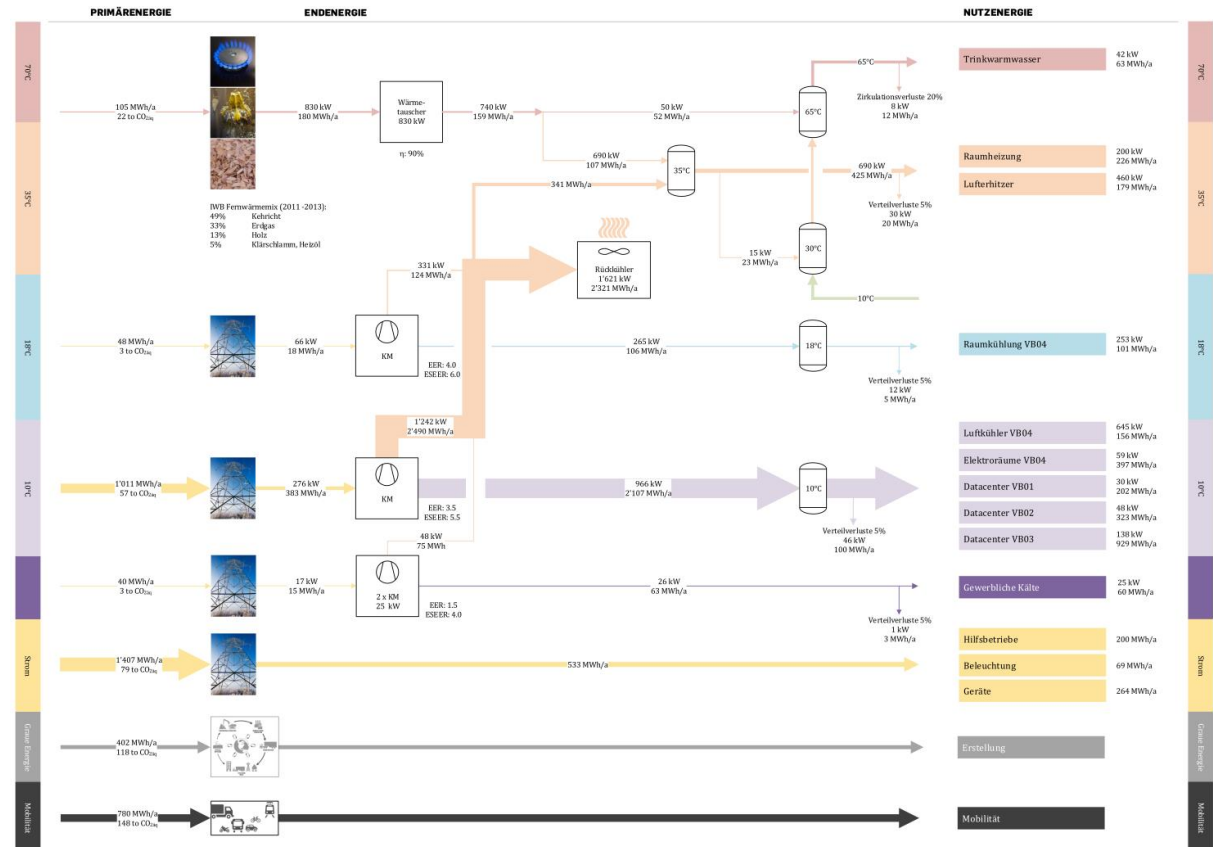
PRIMÄRENERGIE
ENDENERGIE
NUTZENERGIE

70°C
105 MWh/a
22 to $CO_{2eq}$
830 kW
180 MWh/a
Wärmetauscher
830 kW
η: 90%
740 kW
159 MWh/a
50 kW
52 MWh/a
65°C
65°C
Zirkulationsverluste 20%
8 kW
12 MWh/a
Trinkwarmwasser
42 kW
63 MWh/a
70°C

35°C
IWB Fernwärmemix (2011 -2013):
49% Kehricht
33% Erdgas
13% Holz
5% Klärschlamm, Heizöl
690 kW
107 MWh/a
341 MWh/a
35°C
690 kW
425 MWh/a
Raumheizung
200 kW
226 MWh/a
Lufterhitzer
460 kW
179 MWh/a
Verteilverluste 5%
30 kW
20 MWh/a
Rückkühler
1'621 kW
2'321 MWh/a
15 kW
23 MWh/a
30°C
10°C
35°C

18°C
331 kW
124 MWh/a
48 MWh/a
3 to $CO_{2eq}$
66 kW
18 MWh/a
KM
EER: 4.0
ESEER: 6.0
265 kW
106 MWh/a
18°C
Raumkühlung VB04
253 kW
101 MWh/a
Verteilverluste 5%
12 kW
5 MWh/a
18°C

10°C
1'242 kW
2'490 MWh/a
1'011 MWh/a
57 to $CO_{2eq}$
276 kW
383 MWh/a
KM
EER: 3.5
ESEER: 5.5
966 kW
2'107 MWh/a
10°C
Luftkühler VB04
645 kW
156 MWh/a
Elektroräume VB04
59 kW
397 MWh/a
Datacenter VB01
30 kW
202 MWh/a
Datacenter VB02
48 kW
323 MWh/a
Datacenter VB03
138 kW
929 MWh/a
Verteilverluste 5%
46 kW
100 MWh/a
48 kW
75 MWh
10°C

40 MWh/a
3 to $CO_{2eq}$
17 kW
15 MWh/a
2 x KM
25 kW
EER: 1.5
ESEER: 4.0
26 kW
63 MWh/a
Gewerbliche Kälte
25 kW
60 MWh/a
Verteilverluste 5%
1 kW
3 MWh/a

Strom
1'407 MWh/a
79 to $CO_{2eq}$
533 MWh/a
Hilfsbetriebe
200 MWh/a
Beleuchtung
69 MWh/a
Geräte
264 MWh/a
Strom

Graue Energie
402 MWh/a
118 to $CO_{2eq}$
Erstellung
Graue Energie

Mobilität
780 MWh/a
148 to $CO_{2eq}$
Mobilität
Mobilität